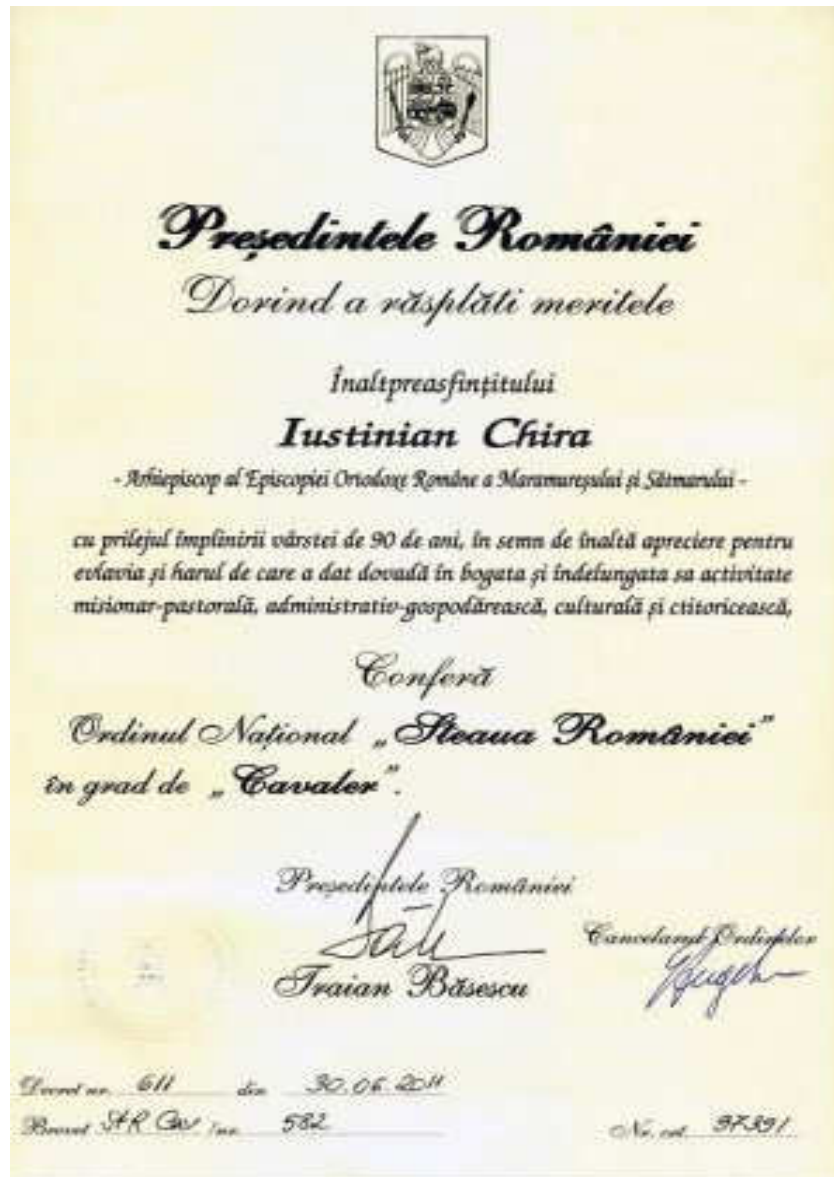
Preşedintele României

Dorind a răsplăti meritele

Înaltpreasfinţitului

Iustinian Chira

- Arhiepiscop al Episcopiei Ortodoxe Române a Maramureşului şi Sătmarului -

cu prilejul împlinirii vârstei de 90 de ani, în semn de înaltă apreciere pentru evlavia şi harul de care a dat dovadă în bogata şi îndelungata sa activitate misionar-pastorală, administrativ-gospodărească, culturală şi ctitoricească,

Conferă

Ordinul Naţional „Steaua României" în grad de „Cavaler".

Preşedintele României

Traian Băsescu

Cancelarul Ordinelor

Decret nr. 611 din 30.06.2011

Brevet SR Cav /nr. 582

Nr. crt. 37391